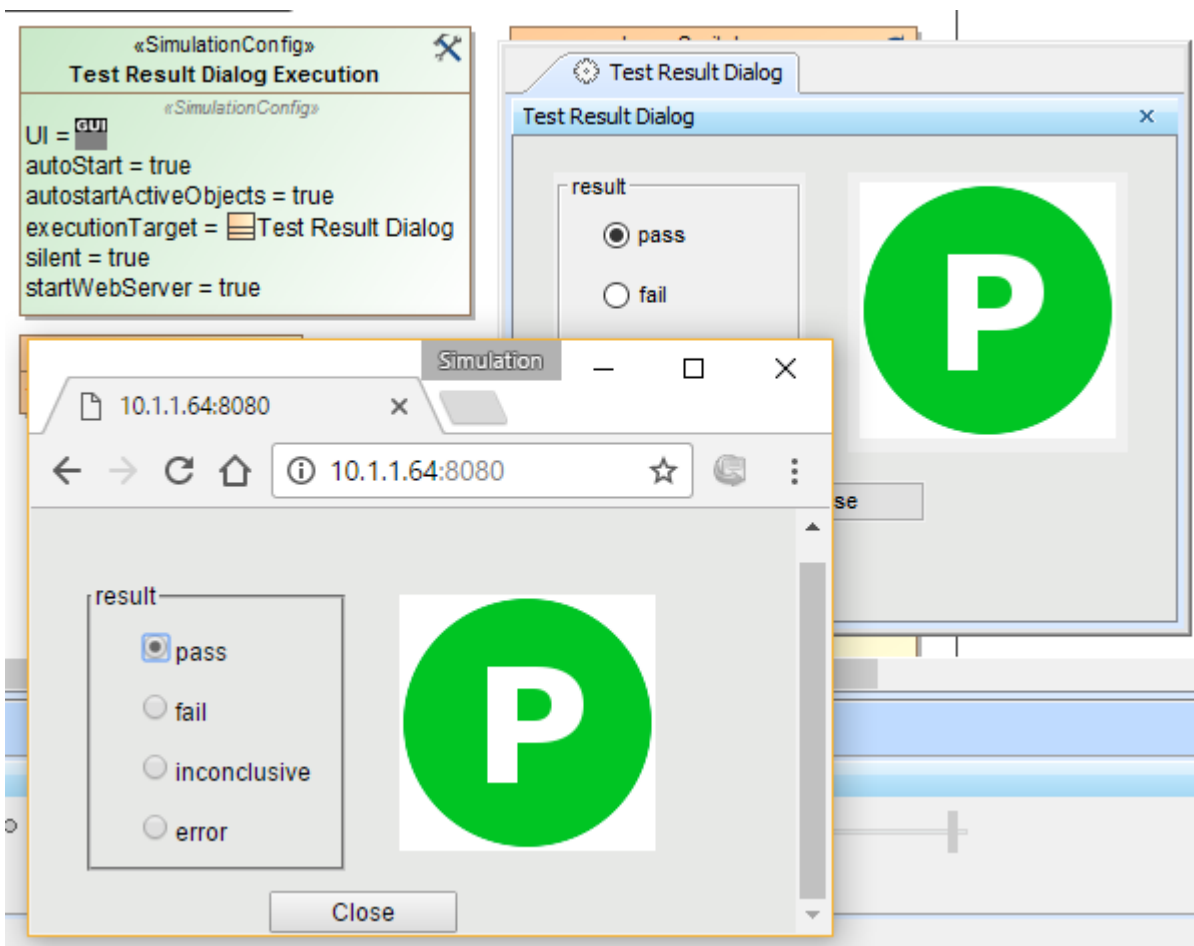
«SimulationConfig»
Test Result Dialog Execution
«SimulationConfig»
UI = GUI
autoStart = true
autostartActiveObjects = true
executionTarget = Test Result Dialog
silent = true
startWebServer = true

Test Result Dialog
Test Result Dialog ×
result
pass
fail
P
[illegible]se

Simulation
10.1.1.64:8080 ×
10.1.1.64:8080
result
pass
fail
inconclusive
error
P
Close